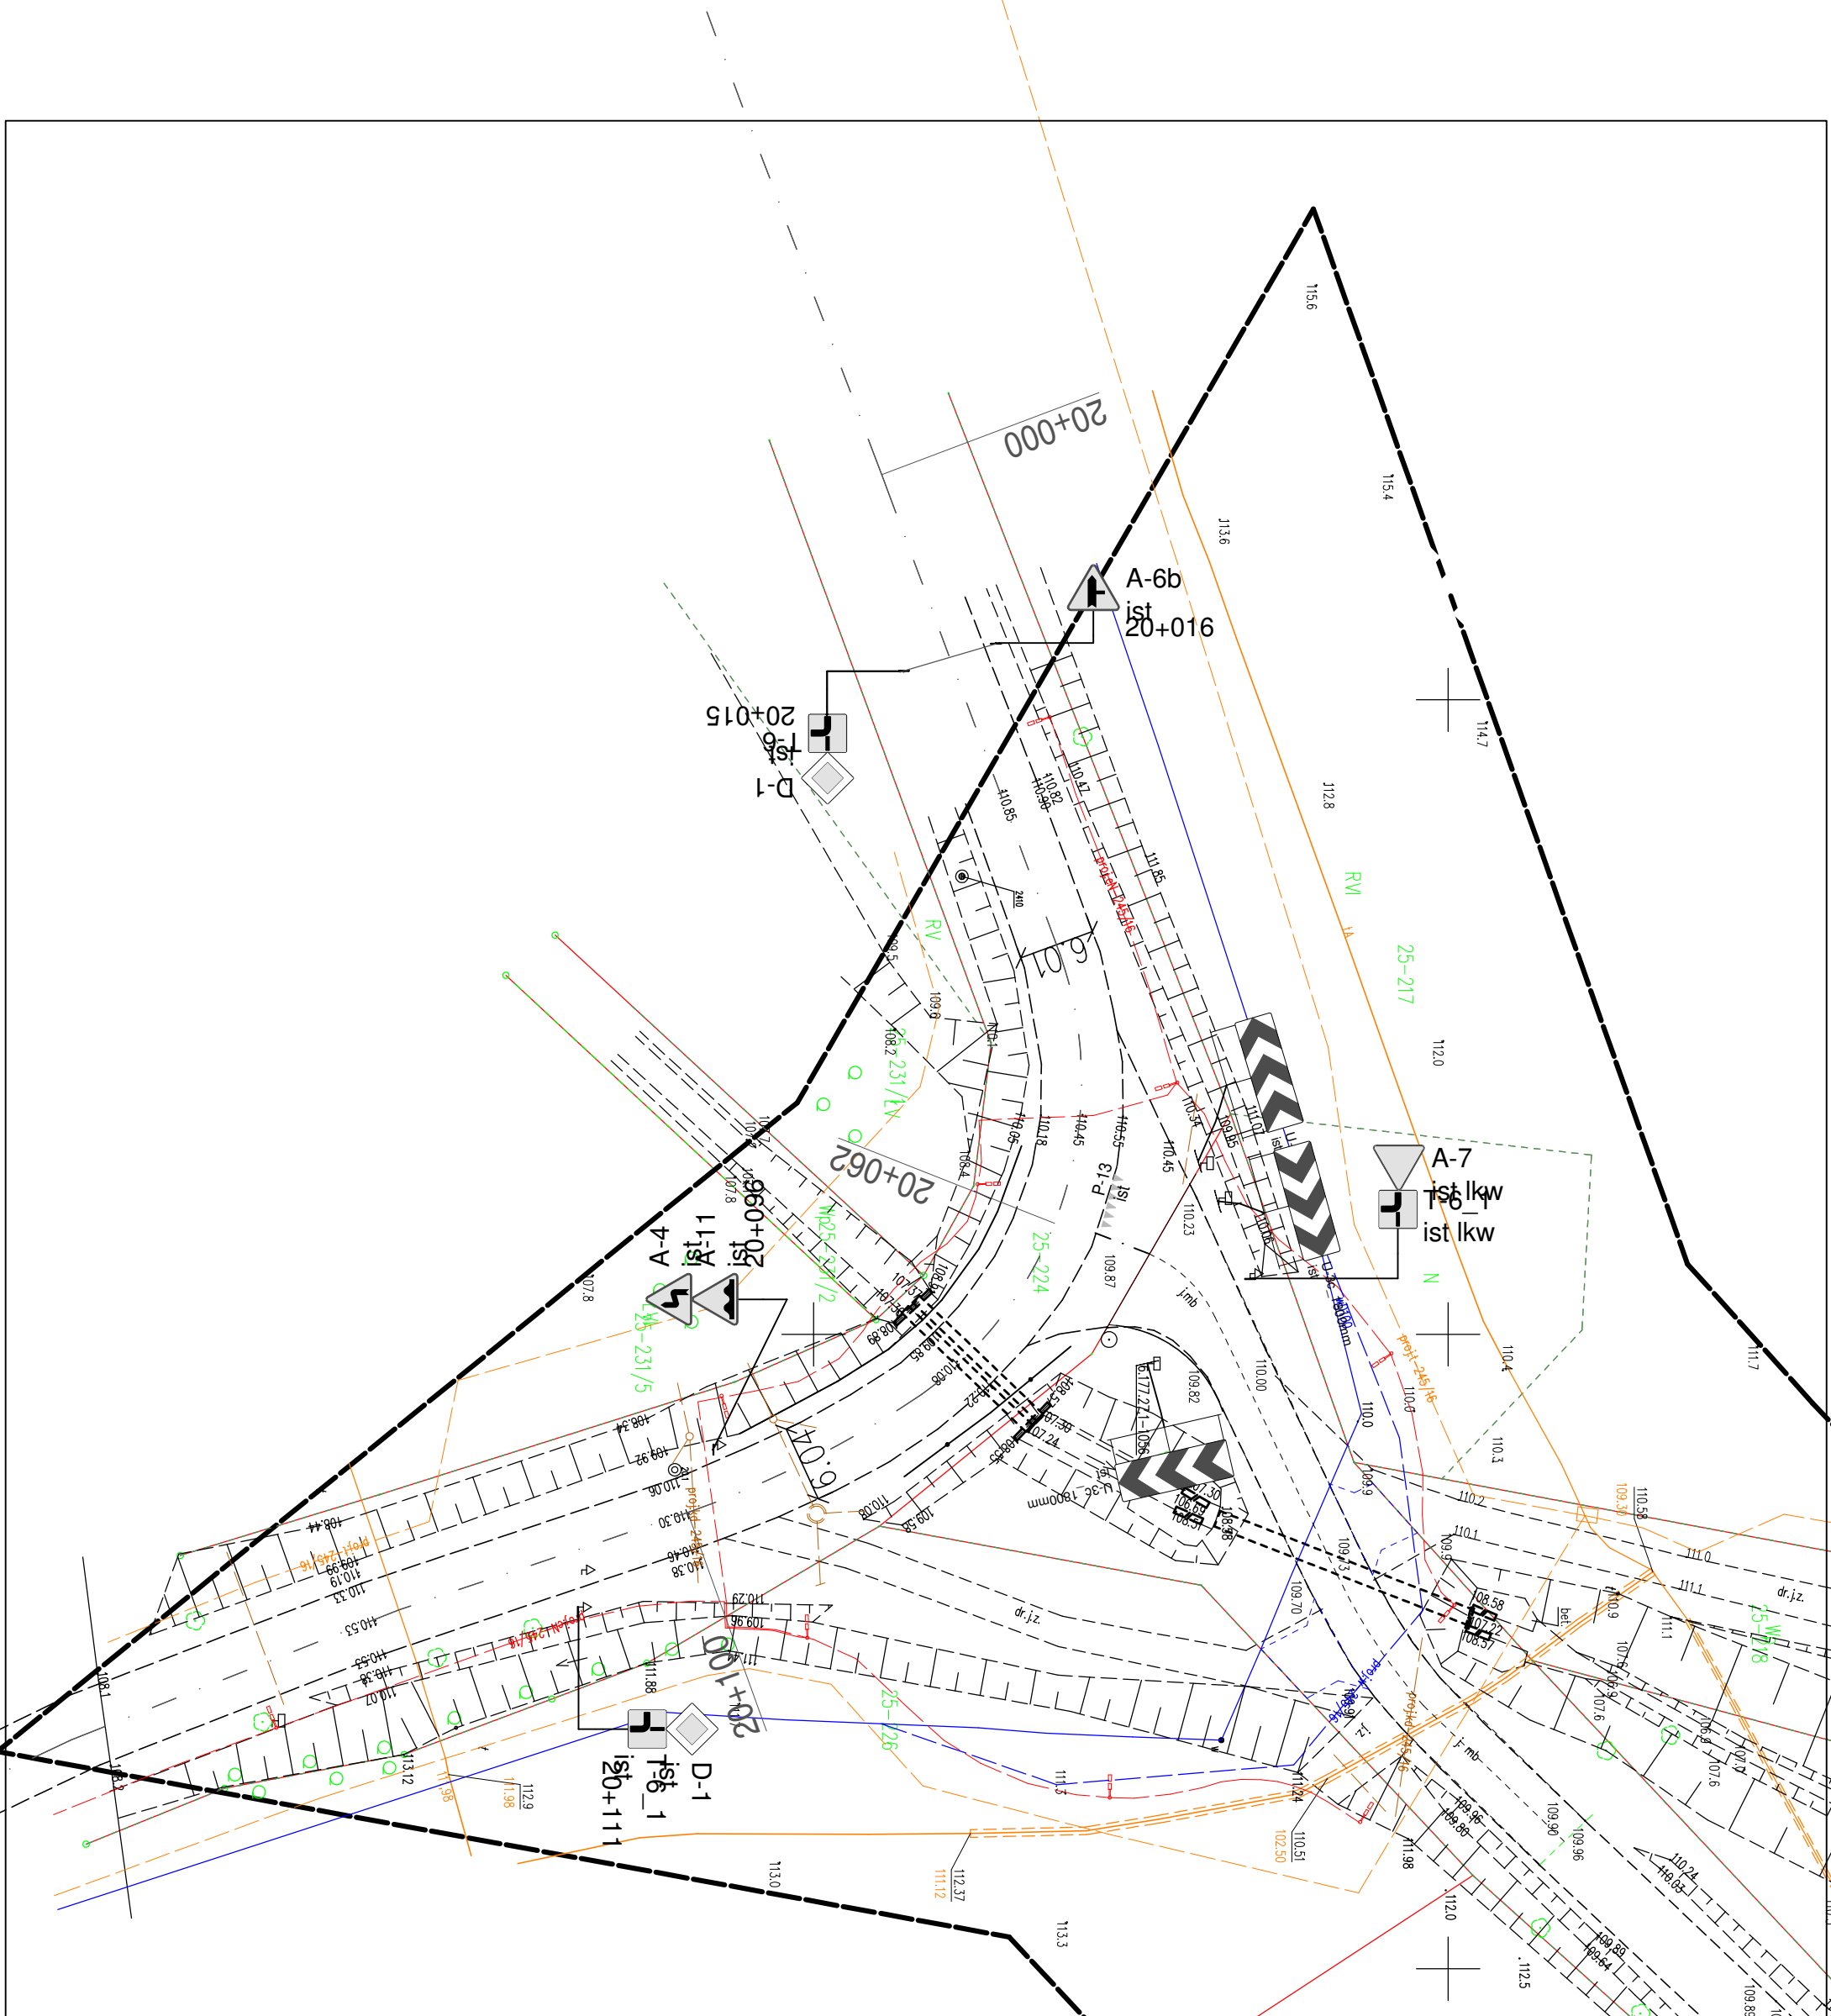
20+000
A-6b
ist
20+016
20+015
T-6
ist
D-1
115.6
115.4
113.6
114.7
112.8
RVI
25-217
112.0
110.85
110.82
110.98
110.47
111.85
6.01
RV
109.5
109.9
108.2
25-231/1
20+062
A-7
ist lkw
T-6_1
ist lkw
P-13
ist
25-224
A-4
ist
A-11
ist
20+096
25-231/2
25-231/5
6.04
110.05
110.18
110.45
110.55
110.45
110.23
109.87
110.00
109.82
110.0
110.4
110.3
110.2
110.1
111.0
111.1
109.9
110.58
108.34
109.92
110.06
110.30
110.46
110.38
110.29
109.96
108.44
109.99
110.19
110.33
110.53
110.53
110.38
110.02
20+100
D-1
T-6_1
ist
20+111
25-226
113.12
111.98
112.9
113.0
111.12
112.37
113.3
110.51
102.50
111.98
112.0
112.5
109.96
109.80
109.96
110.24
110.03
109.89
109.64
108.1
107.8
111.88
111.3
111.24
109.70
111.7
dr.j.z.
U-3c 1800mm
projekt 245/16